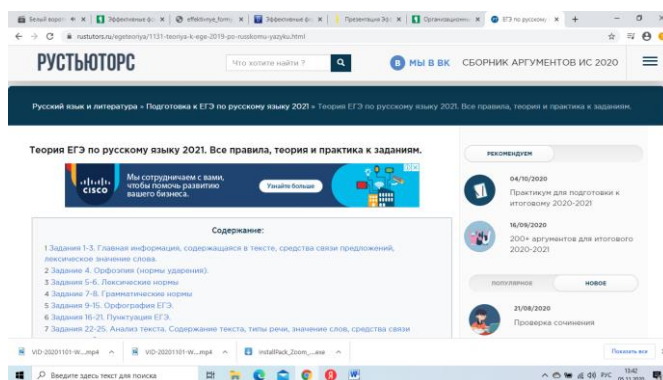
Белый короб | Эффективные ф | effektivnye_form | Эффективные ф | Презентация Эф | Организационн | ЕГЭ по русскому | +

rustutors.ru/egeteoriya/1121-teoriya-k-ege-2019-po-russkomu-yazyku.html

РУСТЬЮТОРС | Что хотите найти ? | МЫ В ВК | СБОРНИК АРГУМЕНТОВ ИС 2020

Русский язык и литература » Подготовка к ЕГЭ по русскому языку 2021 » Теория ЕГЭ по русскому языку 2021. Все правила, теория и практика к заданиям.

Теория ЕГЭ по русскому языку 2021. Все правила, теория и практика к заданиям.

CISCO Мы сотрудничаем с вами, чтобы помочь развитию вашего бизнеса. Узнайте больше

Содержание:

1 Задания 1-3. Главная информация, содержащаяся в тексте, средства связи предложений, лексическое значение слова.
2 Задание 4. Орфоэпия (нормы ударения).
3 Задания 5-6. Лексические нормы
4 Задания 7-8. Грамматические нормы
5 Задания 9-15. Орфография ЕГЭ.
6 Задания 16-21. Пунктуация ЕГЭ.
7 Задания 22-25. Анализ текста. Содержание текста, типы речи, значение слов, средства связи

РЕКОМЕНДУЕМ

04/10/2020
Практикум для подготовки к итоговому 2020-2021

16/09/2020
200+ аргументов для итогового 2020-2021

ПОПУЛЯРНОЕ | НОВОЕ

21/08/2020
Проверка сочинения

VID-20201101-W....mp4 | VID-20201101-W....mp4 | InstallPack_Zoom_....exe | Показать все

Введите здесь текст для поиска

РУС 13:42